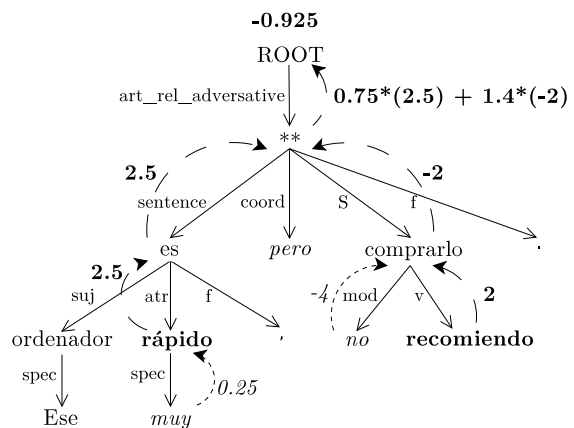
-0.925

ROOT

art_rel_adversative

$0.75*(2.5) + 1.4*(-2)$

**

2.5

-2

sentence

coord

S

f

es

pero

comprarlo

.

2.5

suj

atr

f

-4

mod

v

2

ordenador

rápido

,

no

recomiendo

spec

spec

0.25

Ese

muy